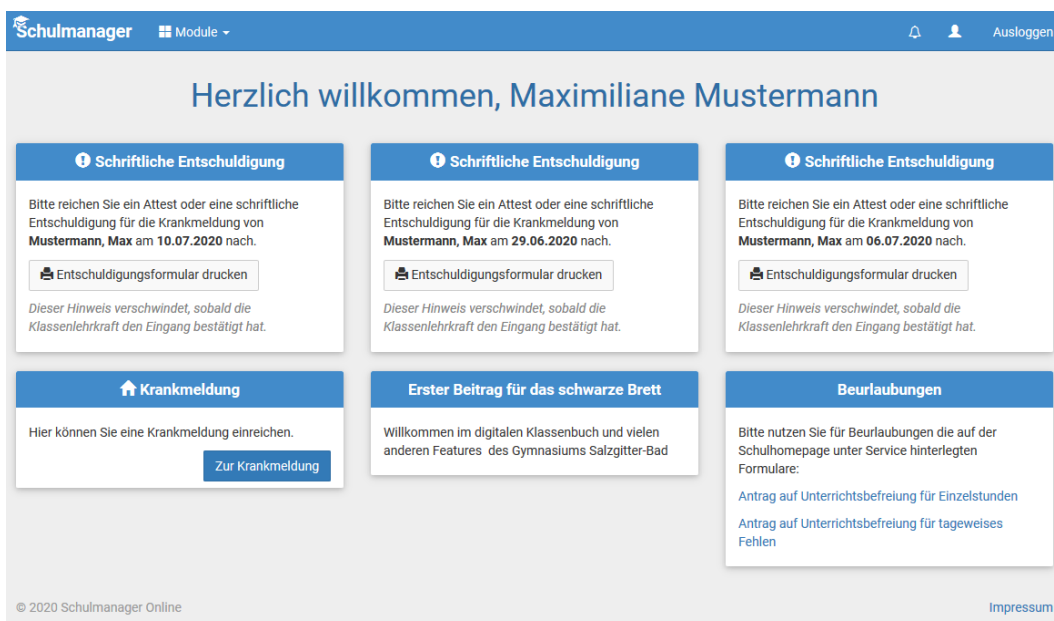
Schulmanager Module Ausloggen

Herzlich willkommen, Maximiliane Mustermann

Schriftliche Entschuldigung

Bitte reichen Sie ein Attest oder eine schriftliche Entschuldigung für die Krankmeldung von **Mustermann, Max** am **10.07.2020** nach.

Entschuldigungsformular drucken

*Dieser Hinweis verschwindet, sobald die Klassenlehrkraft den Eingang bestätigt hat.*

Schriftliche Entschuldigung

Bitte reichen Sie ein Attest oder eine schriftliche Entschuldigung für die Krankmeldung von **Mustermann, Max** am **29.06.2020** nach.

Entschuldigungsformular drucken

*Dieser Hinweis verschwindet, sobald die Klassenlehrkraft den Eingang bestätigt hat.*

Schriftliche Entschuldigung

Bitte reichen Sie ein Attest oder eine schriftliche Entschuldigung für die Krankmeldung von **Mustermann, Max** am **06.07.2020** nach.

Entschuldigungsformular drucken

*Dieser Hinweis verschwindet, sobald die Klassenlehrkraft den Eingang bestätigt hat.*

Krankmeldung

Hier können Sie eine Krankmeldung einreichen.

Zur Krankmeldung

Erster Beitrag für das schwarze Brett

Willkommen im digitalen Klassenbuch und vielen anderen Features des Gymnasiums Salzgitter-Bad

Beurlaubungen

Bitte nutzen Sie für Beurlaubungen die auf der Schulhomepage unter Service hinterlegten Formulare:

Antrag auf Unterrichtsbefreiung für Einzelstunden

Antrag auf Unterrichtsbefreiung für tageweises Fehlen

© 2020 Schulmanager Online

Impressum